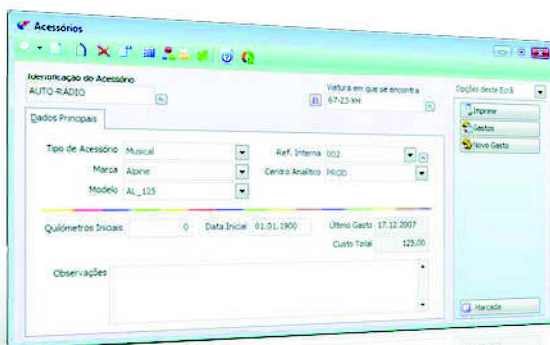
Acessórios

Identificação do Acessório
AUTO-RÁDIO

Viatura em que se encontra
67-23-XH

Opções deste Ecrã

Dados Principais

Tipo de Acessório Musical
Marca Alpine
Modelo AL_125

Ref. Interna 002
Centro Analítico PROD

Quilómetros Iniciais 0
Data Inicial 01.01.1900
Último Gasto 17.12.2007
Custo Total 125,00

Observações

Imprime
Gastos
Novo Gasto

Marcada